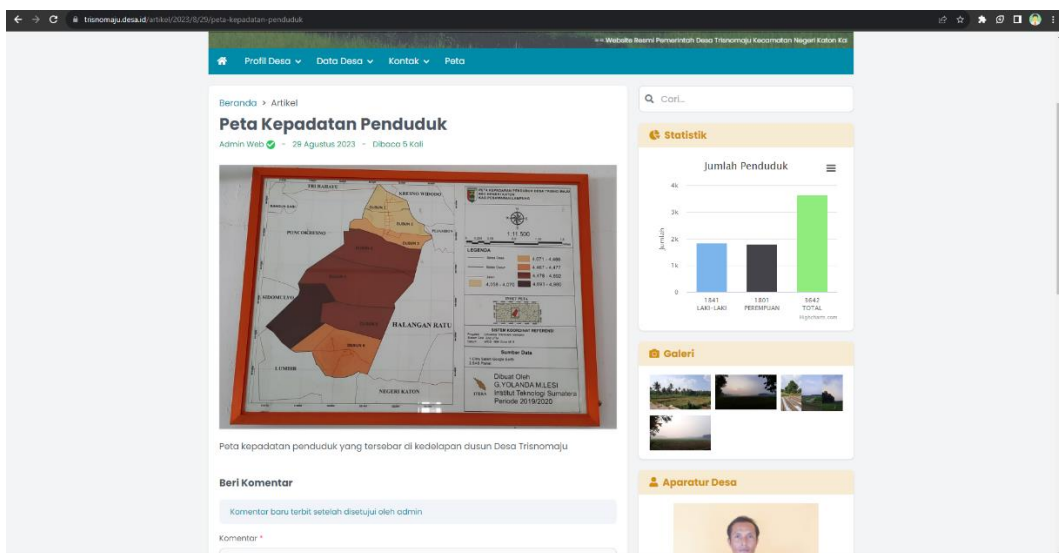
trisnomaju.desa.id/artikel/2023/8/29/peta-kepadatan-penduduk

>> Website Resmi Pemerintah Desa Trisnomaju Kecamatan Negeri Katon Kal

Profil Desa Data Desa Kontak Peta

Beranda > Artikel

Peta Kepadatan Penduduk

Admin Web - 29 Agustus 2023 - Dibaca 5 Kali

TRI RAHAYU
KRESNO WIDODO
PUNCORDESNO
SIDOMULYO
HALANGAN RATU
LUMBIR
NEGERI KATON

1 : 11.500

LEGENDA

Sumber Data

Dibuat Oleh
G.YOLANDA M.LESI
Institut Teknologi Sumatera
Periode 2019/2020

Peta kepadatan penduduk yang tersebar di kedelapan dusun Desa Trisnomaju

Beri Komentar

Komentar baru terbit setelah disetujui oleh admin

Komentar *

Cari...

Statistik

Jumlah Penduduk

4k
3k
2k
1k
0

Jumlah

1841
LAKI-LAKI
1801
PEREMPUAN
3642
TOTAL

Highcharts.com

Galeri

Aparatur Desa